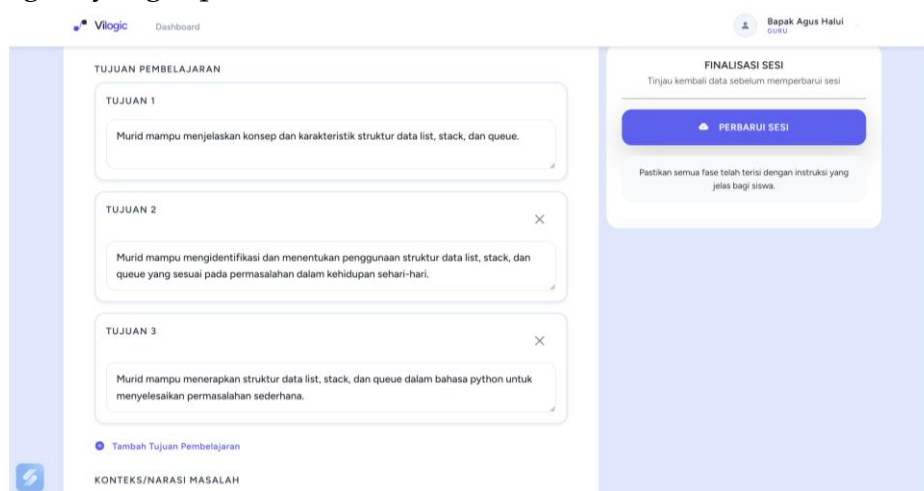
Vilogic Dashboard

Bapak Agus Halui
GURU

TUJUAN PEMBELAJARAN

TUJUAN 1

Murid mampu menjelaskan konsep dan karakteristik struktur data list, stack, dan queue.

TUJUAN 2

×

Murid mampu mengidentifikasi dan menentukan penggunaan struktur data list, stack, dan queue yang sesuai pada permasalahan dalam kehidupan sehari-hari.

TUJUAN 3

×

Murid mampu menerapkan struktur data list, stack, dan queue dalam bahasa python untuk menyelesaikan permasalahan sederhana.

Tambah Tujuan Pembelajaran

KONTEKS/NARASI MASALAH

FINALISASI SESI
Tinjau kembali data sebelum memperbarui sesi

PERBARUI SESI

Pastikan semua fase telah terisi dengan instruksi yang jelas bagi siswa.